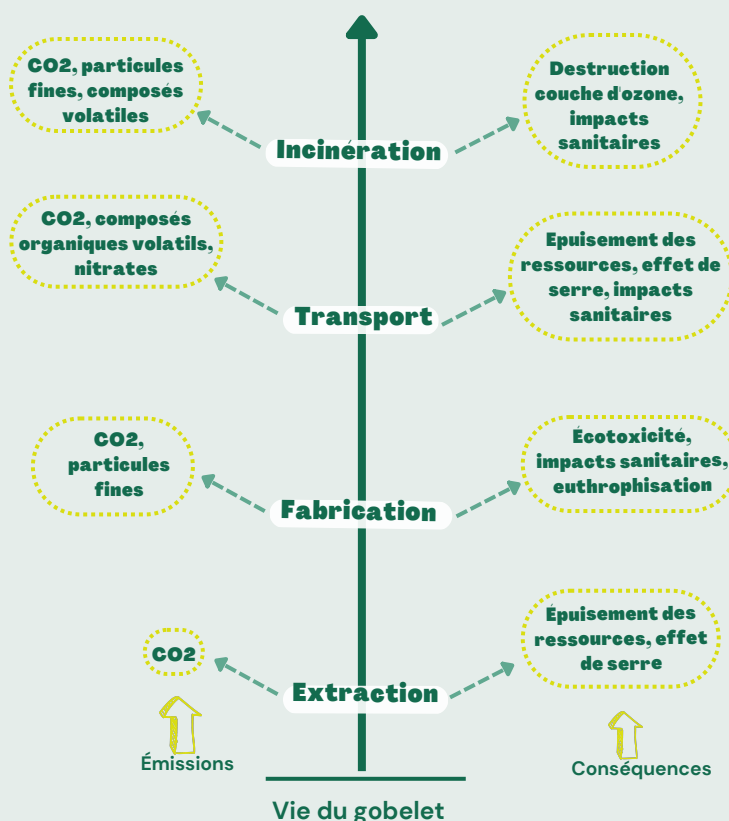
CO2, particules fines, composés volatiles

Incinération

Destruction couche d'ozone, impacts sanitaires

CO2, composés organiques volatils, nitrates

Transport

Epuisement des ressources, effet de serre, impacts sanitaires

CO2, particules fines

Fabrication

Écotoxicité, impacts sanitaires, euthrophisation

CO2

Extraction

Épuisement des ressources, effet de serre

Émissions

Conséquences

Vie du gobelet